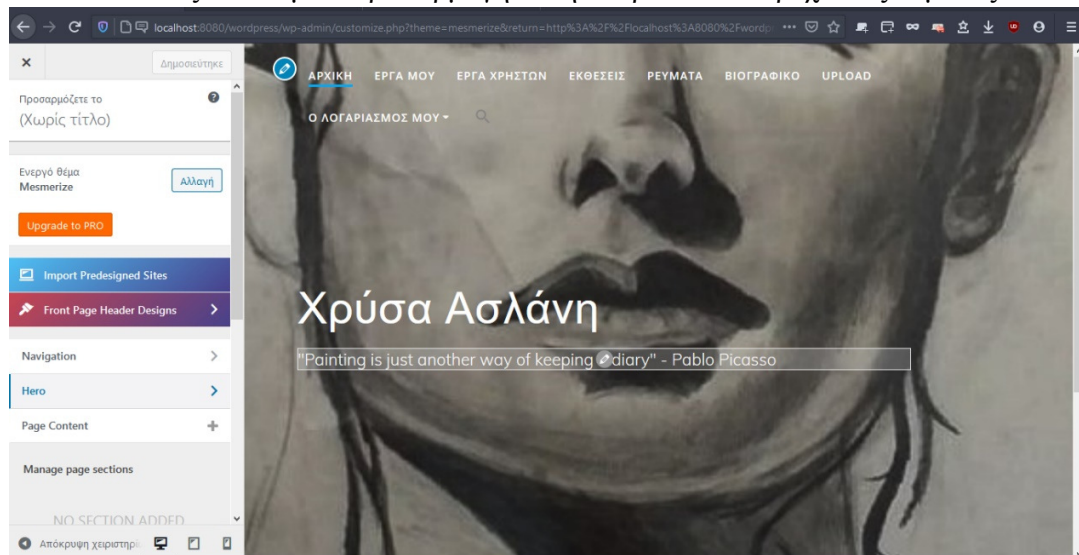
localhost:8080/wordpress/wp-admin/customize.php?theme=mesmerize&return=http%3A%2F%2Flocalhost%3A8080%2Fwordp

×
Δημοσιεύτηκε

Προσαρμόζετε το
(Χωρίς τίτλο)

Ενεργό θέμα
Mesmerize
Αλλαγή

Upgrade to PRO

Import Predesigned Sites
Front Page Header Designs

Navigation
Hero
Page Content

Manage page sections

NO SECTION ADDED

Απόκρυψη χειριστηρ

ΑΡΧΙΚΗ ΕΡΓΑ ΜΟΥ ΕΡΓΑ ΧΡΗΣΤΩΝ ΕΚΘΕΣΕΙΣ ΡΕΥΜΑΤΑ ΒΙΟΓΡΑΦΙΚΟ UPLOAD
Ο ΛΟΓΑΡΙΑΣΜΟΣ ΜΟΥ

Χρύσα Ασλάνη

"Painting is just another way of keeping diary" - Pablo Picasso